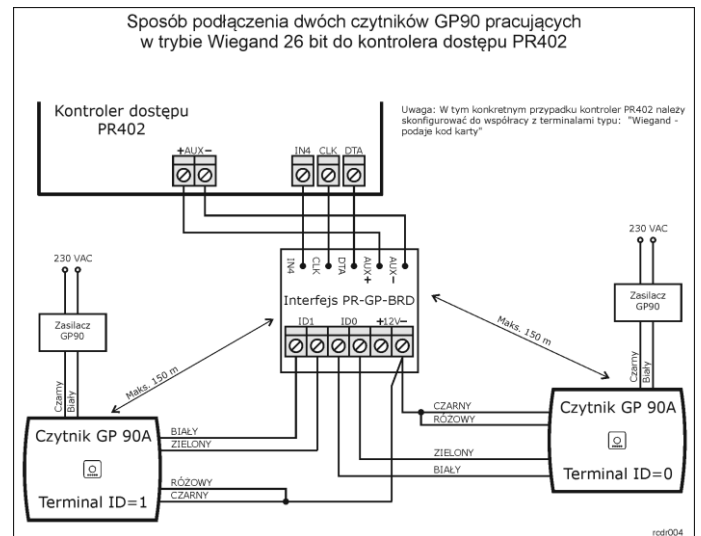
Sposób podłączenia dwóch czytników GP90 pracujących w trybie Wiegand 26 bit do kontrolera dostępu PR402

Kontroler dostępu PR402

Uwaga: W tym konkretnym przypadku kontroler PR402 należy skonfigurować do współpracy z terminalami typu: "Wiegand - podaje kod karty"

+AUX−

IN4 CLK DTA

230 VAC

230 VAC

IN4 CLK DTA AUX+ AUX−

Interfejs PR-GP-BRD

ID1 ID0 +12V−

Zasilacz GP90

Zasilacz GP90

Maks. 150 m

Maks. 150 m

Czarny Biały

Czarny Biały

Czytnik GP 90A

Terminal ID=1

BIAŁY
ZIELONY

RÓŻOWY
CZARNY

CZARNY
RÓŻOWY

ZIELONY
BIAŁY

Czytnik GP 90A

Terminal ID=0

rcdr004